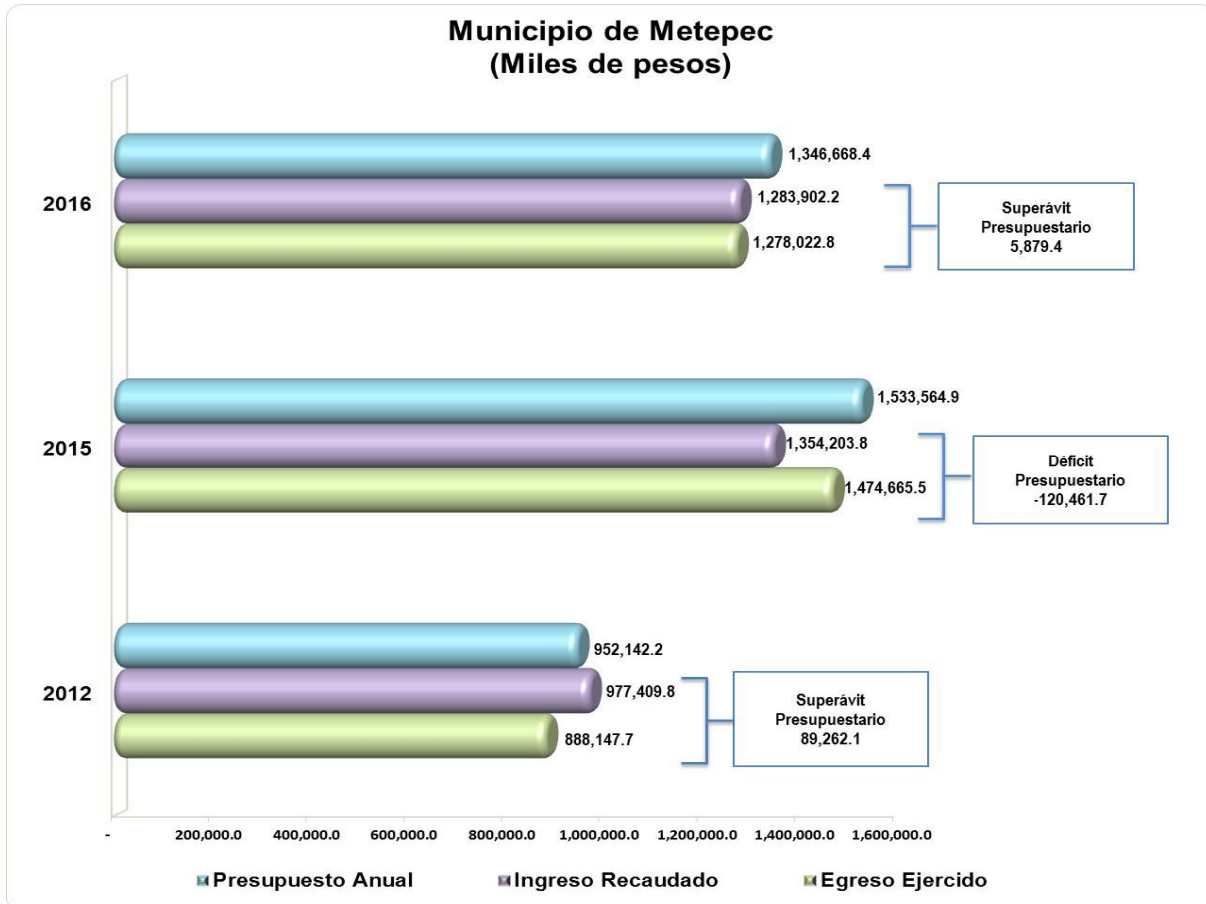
Municipio de Metepec
(Miles de pesos)

2016
1,346,668.4
1,283,902.2
1,278,022.8
Superávit Presupuestario 5,879.4

2015
1,533,564.9
1,354,203.8
1,474,665.5
Déficit Presupuestario -120,461.7

2012
952,142.2
977,409.8
888,147.7
Superávit Presupuestario 89,262.1

- 200,000.0 400,000.0 600,000.0 800,000.0 1,000,000.0 1,200,000.0 1,400,000.0 1,600,000.0

Presupuesto Anual Ingreso Recaudado Egreso Ejercido